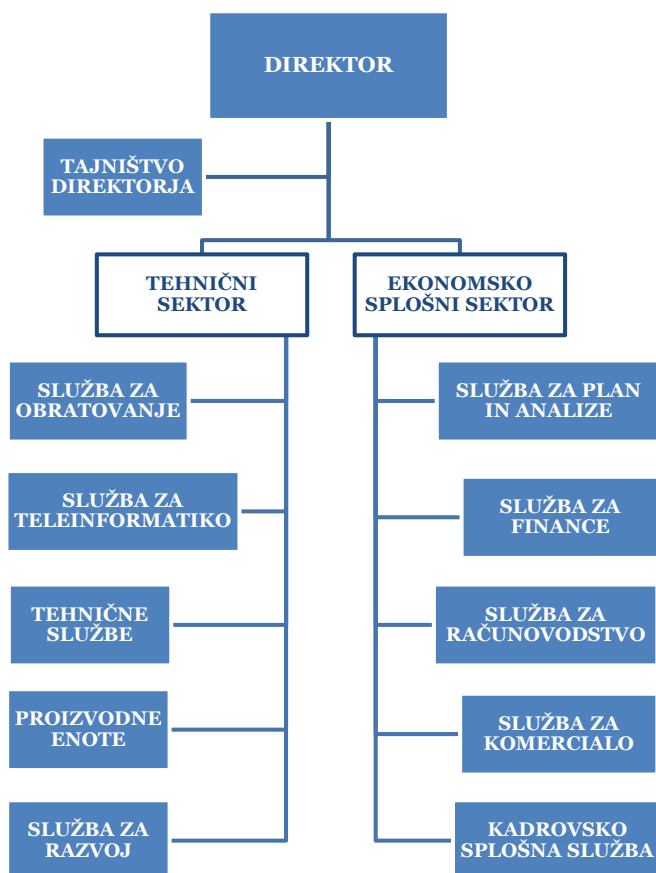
DIREKTOR

TAJNIŠTVO DIREKTORJA

TEHNIČNI SEKTOR

EKONOMSKO SPLOŠNI SEKTOR

SLUŽBA ZA OBRATOVANJE

SLUŽBA ZA TELEINFORMATIKO

TEHNIČNE SLUŽBE

PROIZVODNE ENOTE

SLUŽBA ZA RAZVOJ

SLUŽBA ZA PLAN IN ANALIZE

SLUŽBA ZA FINANCE

SLUŽBA ZA RAČUNOVODSTVO

SLUŽBA ZA KOMERCIALO

KADROVSKO SPLOŠNA SLUŽBA